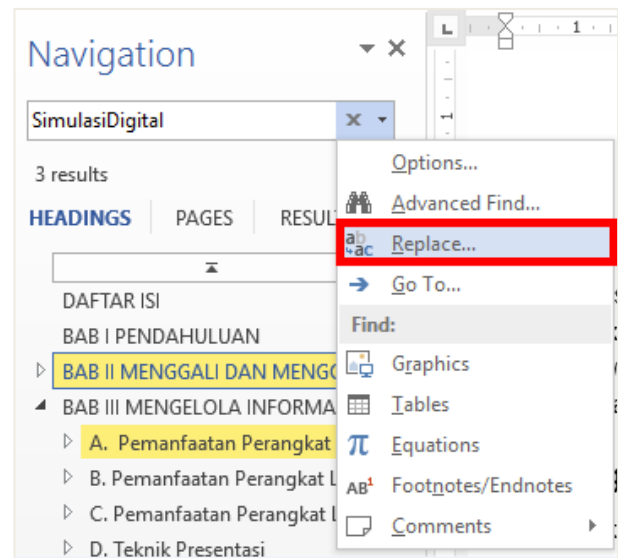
Navigation

SimulasiDigital

3 results

HEADINGS PAGES RESUL

DAFTAR ISI

BAB I PENDAHULUAN

BAB II MENGGALI DAN MENGO

BAB III MENGELOLA INFORMA

A. Pemanfaatan Perangkat

B. Pemanfaatan Perangkat L

C. Pemanfaatan Perangkat L

D. Teknik Presentasi

Options...

Advanced Find...

Replace...

Go To...

Find:

Graphics

Tables

Equations

Footnotes/Endnotes

Comments

1

1